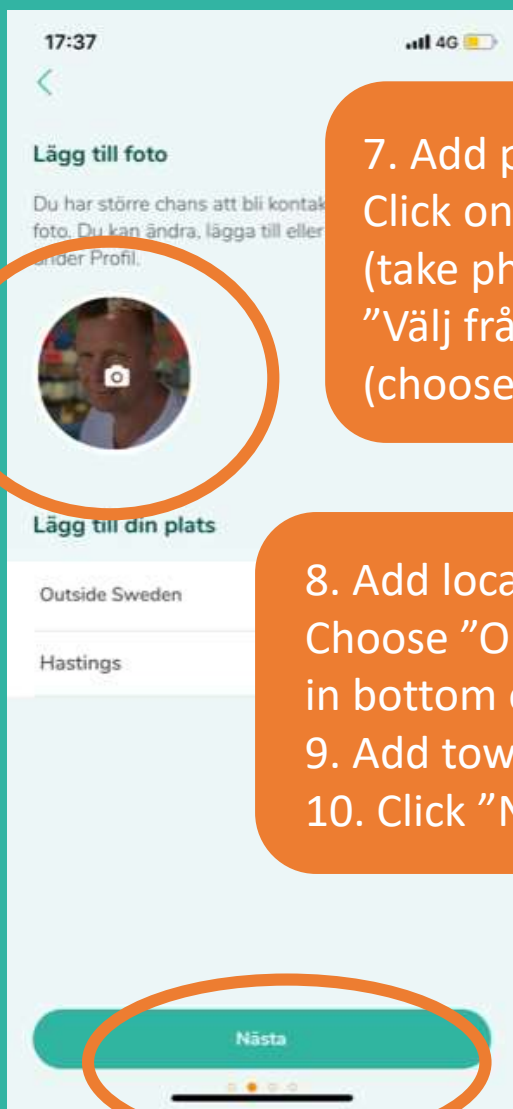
17:37

4G

<

Lägg till foto

Du har större chans att bli kontak foto. Du kan ändra, lägga till eller under Profil.

7. Add p
Click on
(take ph
”Välj frå
(choose

Lägg till din plats

Outside Sweden

Hastings

8. Add loca
Choose ”O
in bottom
9. Add tow
10. Click ”N

Nästa